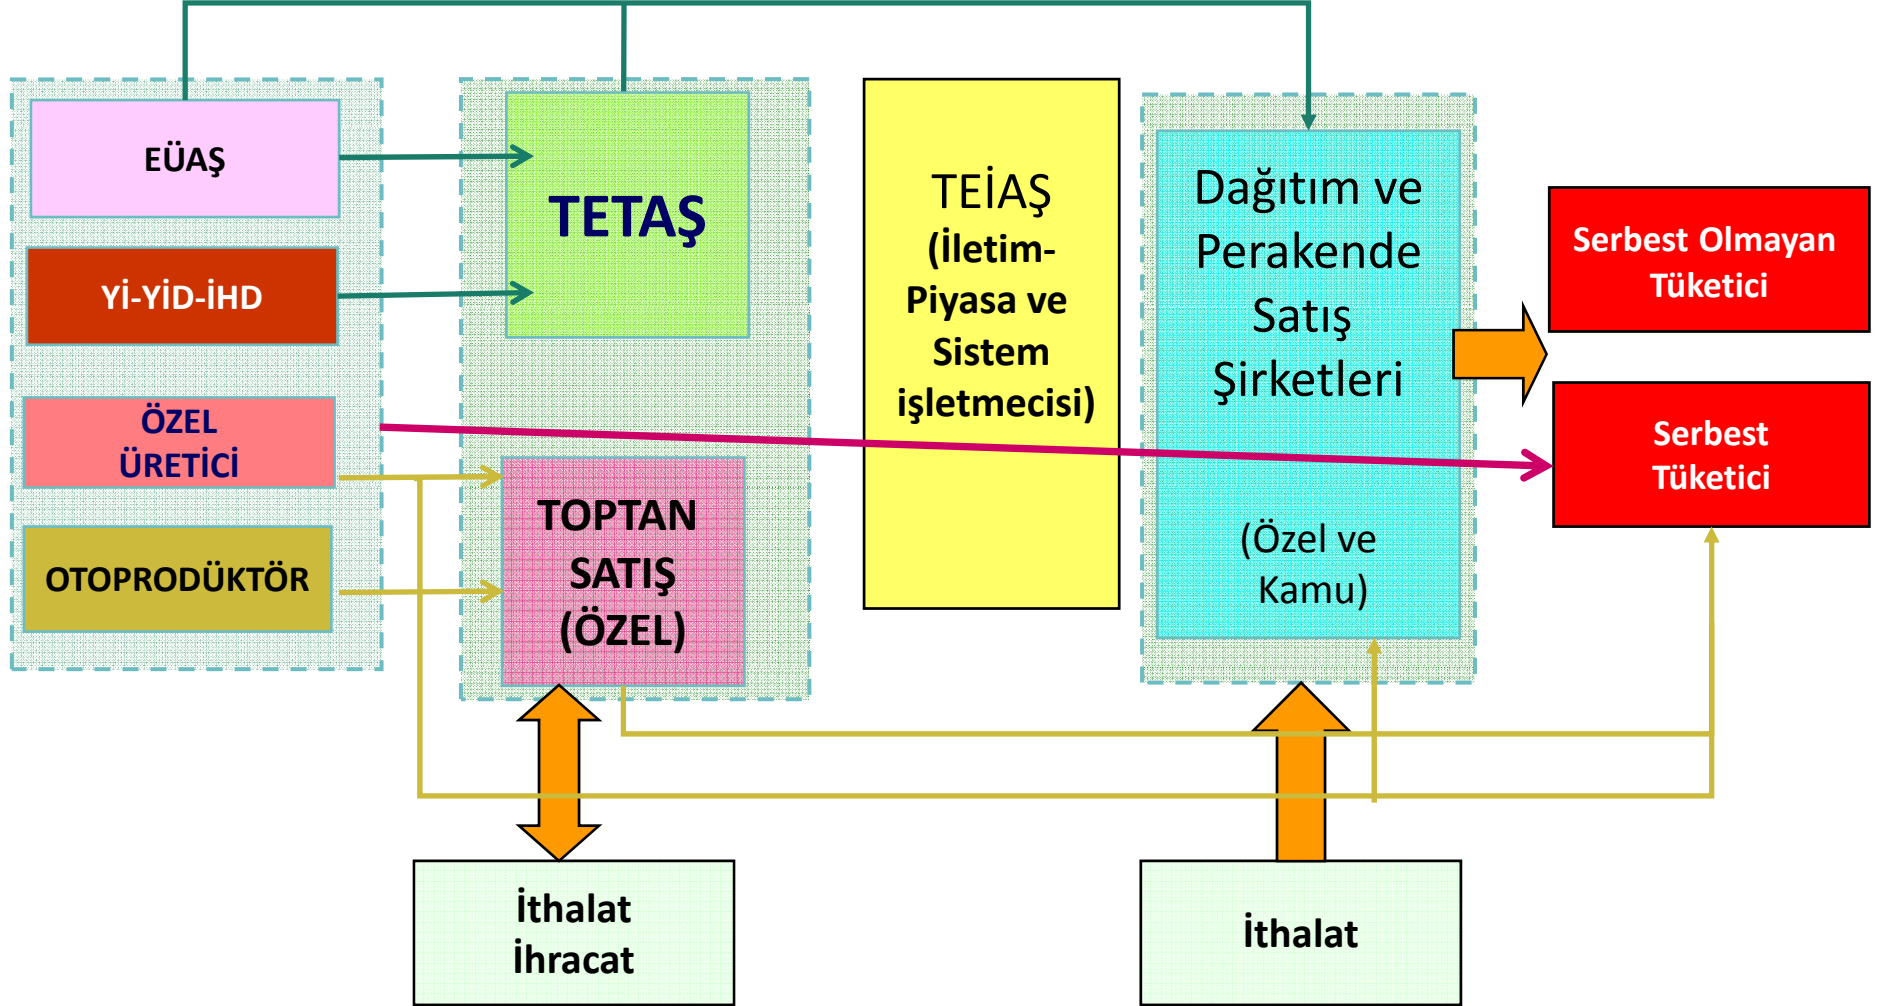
EÜAŞ

Yİ-YİD-İHD

ÖZEL ÜRETİCİ

OTOPRODÜKTÖR

TETAŞ

TOPTAN SATIŞ (ÖZEL)

TEİAŞ (İletim-Piyasa ve Sistem işletmecisi)

Dağıtım ve Perakende Satış Şirketleri

(Özel ve Kamu)

Serbest Olmayan Tüketici

Serbest Tüketici

İthalat İhracat

İthalat